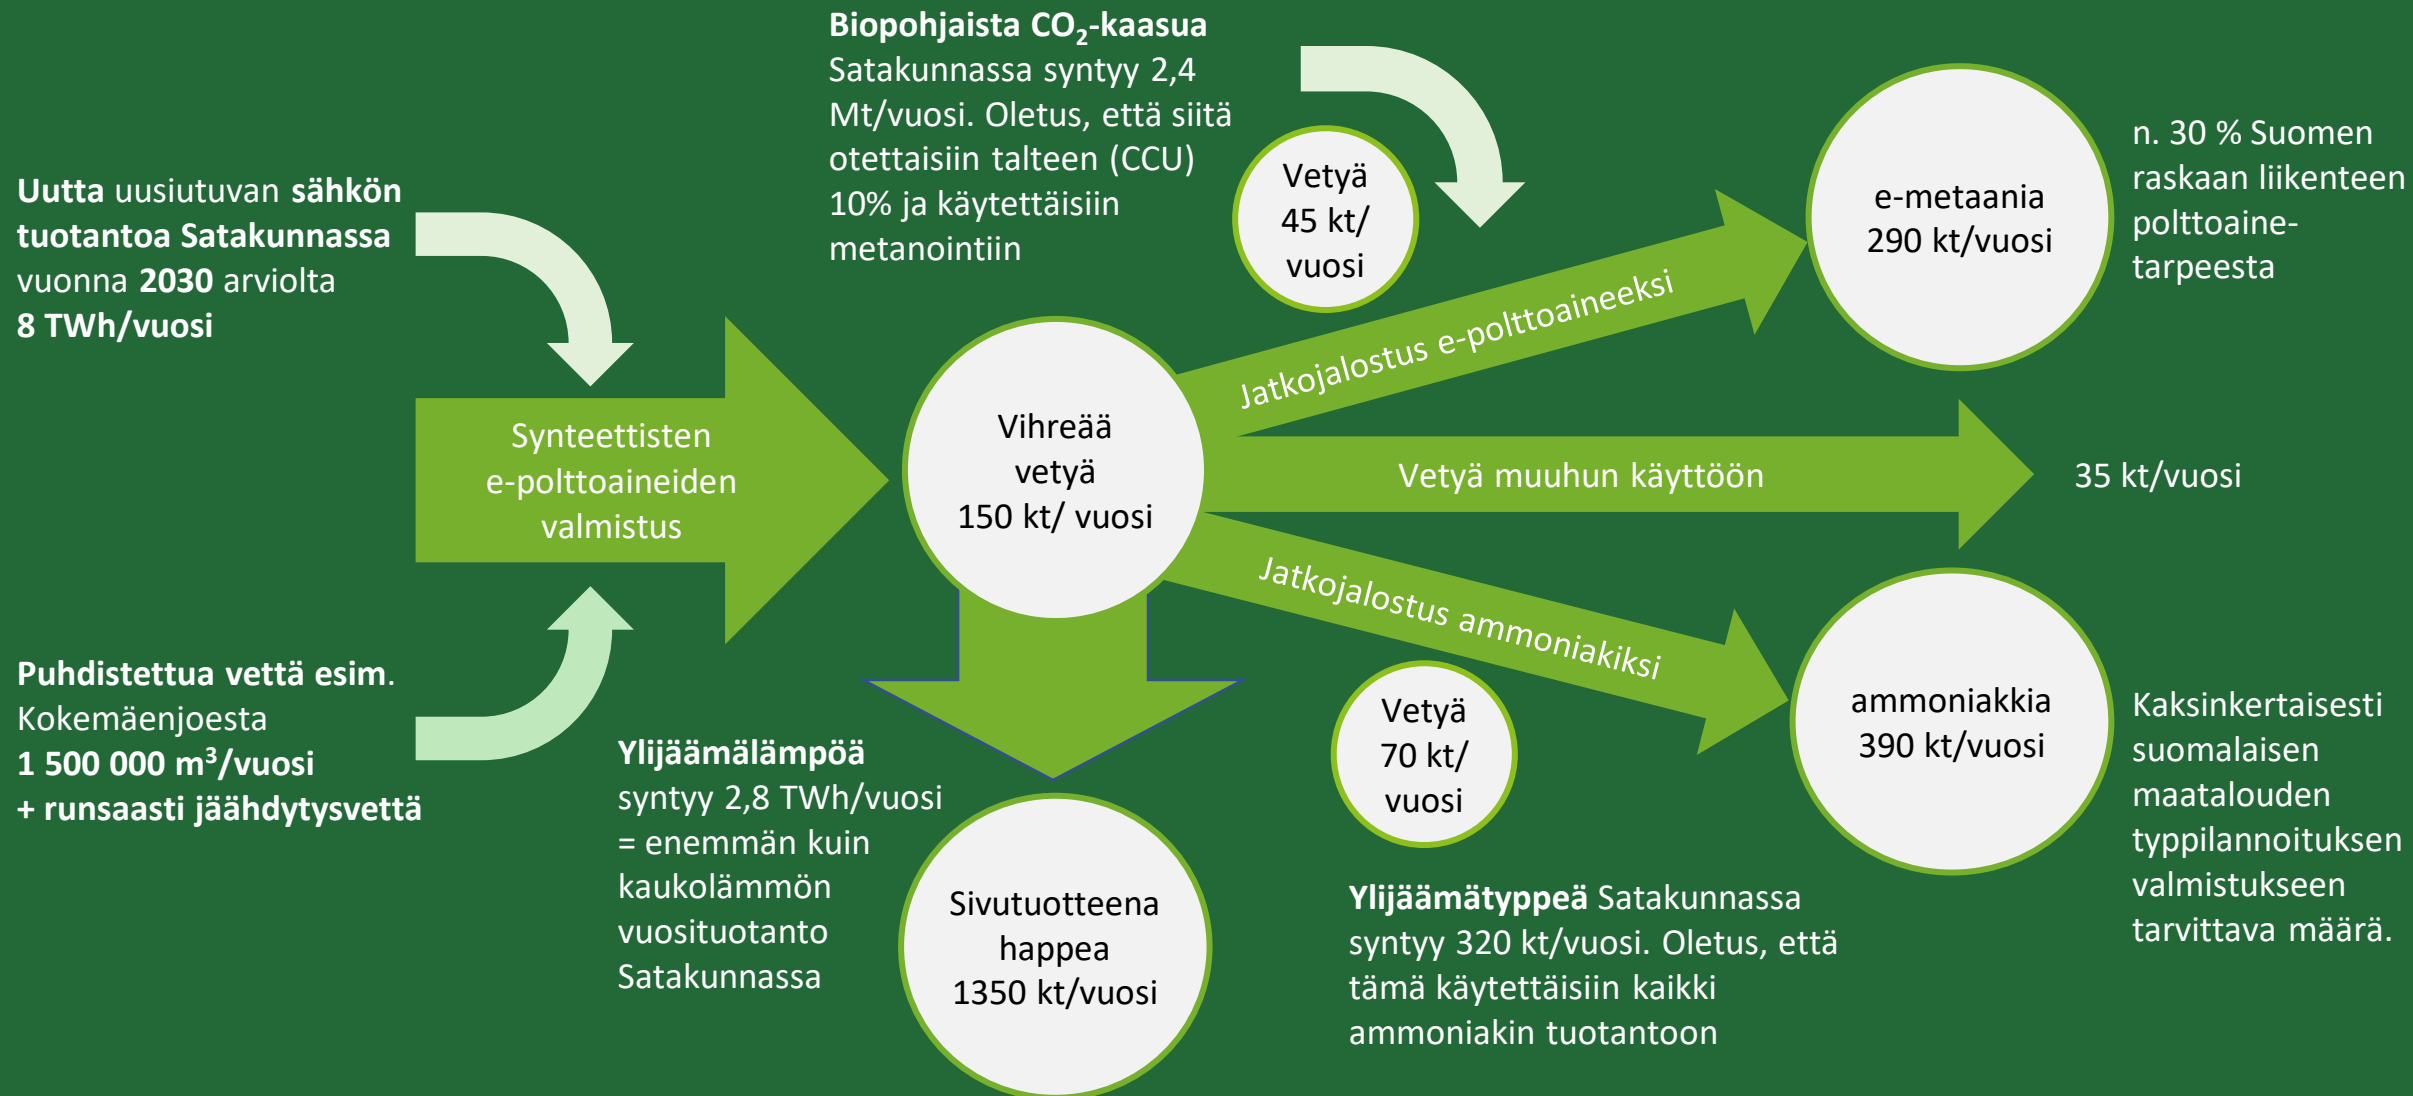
**Uutta** uusiutuvan **sähkön tuotantoa Satakunnassa** vuonna **2030** arviolta **8 TWh/vuosi**

**Puhdistettua vettä esim**. Kokemäenjoesta **1 500 000 m$^3$/vuosi + runsaasti jäähdytysvettä**

Synteettisten e-polttoaineiden valmistus

**Biopohjaista $CO_2$-kaasua** Satakunnassa syntyy 2,4 Mt/vuosi. Oletus, että siitä otettaisiin talteen (CCU) 10% ja käytettäisiin metanointiin

Vetyä 45 kt/ vuosi

Vihreää vetyä 150 kt/ vuosi

Jatkojalostus e-polttoaineeksi

e-metaania 290 kt/vuosi

n. 30 % Suomen raskaan liikenteen polttoainetarpeesta

Vetyä muuhun käyttöön

35 kt/vuosi

Jatkojalostus ammoniakiksi

Vetyä 70 kt/ vuosi

ammoniakkia 390 kt/vuosi

Kaksinkertaisesti suomalaisen maatalouden typpilannoituksen valmistukseen tarvittava määrä.

**Ylijäämälämpöä** syntyy 2,8 TWh/vuosi = enemmän kuin kaukolämmön vuosituotanto Satakunnassa

Sivutuotteena happea 1350 kt/vuosi

**Ylijäämätyppeä** Satakunnassa syntyy 320 kt/vuosi. Oletus, että tämä käytettäisiin kaikki ammoniakin tuotantoon